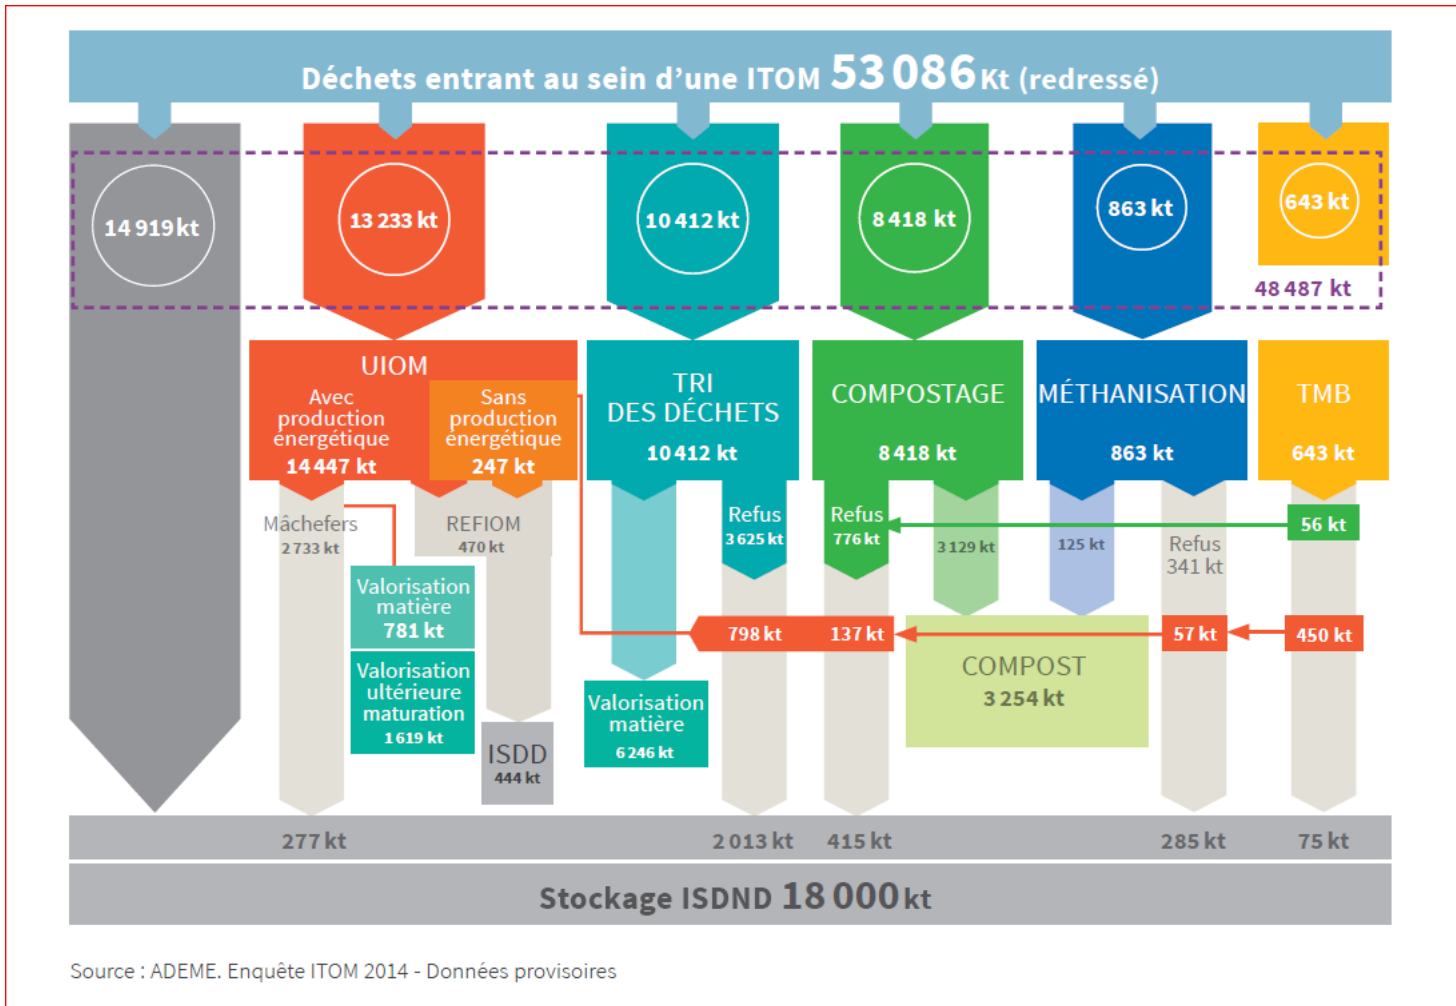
Déchets entrant au sein d'une ITOM 53 086 Kt (redressé)

14 919 kt

13 233 kt

10 412 kt

8 418 kt

863 kt

643 kt

48 487 kt

UIOM

Avec production énergétique 14 447 kt

Sans production énergétique 247 kt

TRI DES DÉCHETS 10 412 kt

COMPOSTAGE 8 418 kt

MÉTHANISATION 863 kt

TMB 643 kt

Mâchefers 2 733 kt

REFIOM 470 kt

Refus 3 625 kt

Refus 776 kt

3 129 kt

125 kt

Refus 341 kt

56 kt

Valorisation matière 781 kt

Valorisation ultérieure maturation 1 619 kt

ISDD 444 kt

798 kt

137 kt

57 kt

450 kt

COMPOST 3 254 kt

Valorisation matière 6 246 kt

277 kt

2 013 kt

415 kt

285 kt

75 kt

Stockage ISDND 18 000 kt

Source : ADEME. Enquête ITOM 2014 - Données provisoires